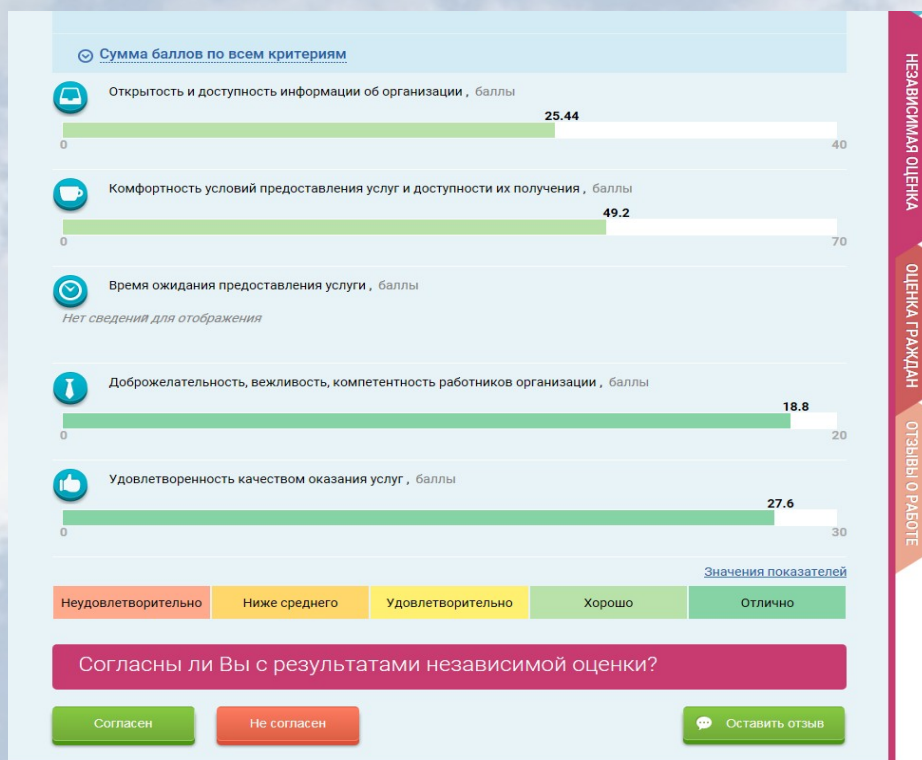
Сумма баллов по всем критериям

Открытость и доступность информации об организации , баллы

25.44

0 40

Комфортность условий предоставления услуг и доступности их получения , баллы

49.2

0 70

Время ожидания предоставления услуги , баллы

Нет сведений для отображения

Доброжелательность, вежливость, компетентность работников организации , баллы

18.8

0 20

Удовлетворенность качеством оказания услуг , баллы

27.6

0 30

Значения показателей

| Неудовлетворительно | Ниже среднего | Удовлетворительно | Хорошо | Отлично |
|---|---|---|---|---|

Согласны ли Вы с результатами независимой оценки?

Согласен

Не согласен

Оставить отзыв

НЕЗАВИСИМАЯ ОЦЕНКА

ОЦЕНКА ГРАЖДАН

ОТЗЫВЫ О РАБОТЕ